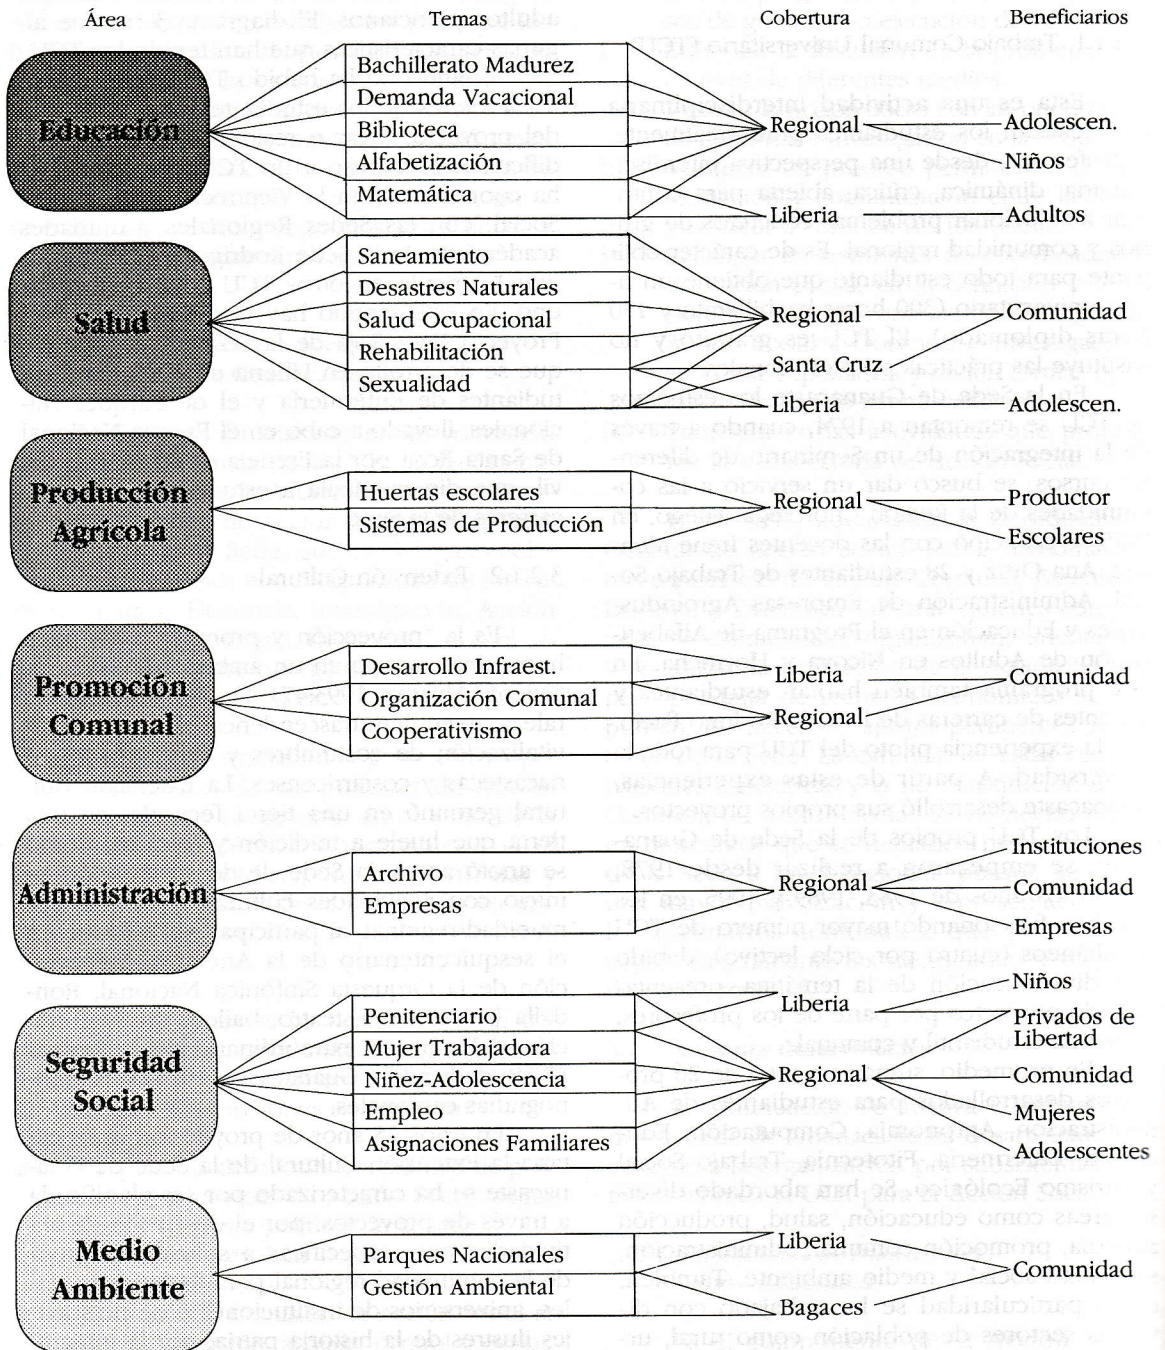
Área

Temas

Cobertura

Beneficiarios

Educación

Bachillerato Madurez

Demanda Vacacional

Biblioteca

Alfabetización

Matemática

Regional

Liberia

Adolescen.

Niños

Adultos

Salud

Saneamiento

Desastres Naturales

Salud Ocupacional

Rehabilitación

Sexualidad

Regional

Santa Cruz

Liberia

Comunidad

Adolescen.

Producción Agrícola

Huertas escolares

Sistemas de Producción

Regional

Productor

Escolares

Promoción Comunal

Desarrollo Infraest.

Organización Comunal

Cooperativismo

Liberia

Regional

Comunidad

Administración

Archivo

Empresas

Regional

Instituciones

Comunidad

Empresas

Seguridad Social

Penitenciario

Mujer Trabajadora

Niñez-Adolescencia

Empleo

Asignaciones Familiares

Liberia

Regional

Niños

Privados de Libertad

Comunidad

Mujeres

Adolescentes

Medio Ambiente

Parques Nacionales

Gestión Ambiental

Liberia

Bagaces

Comunidad